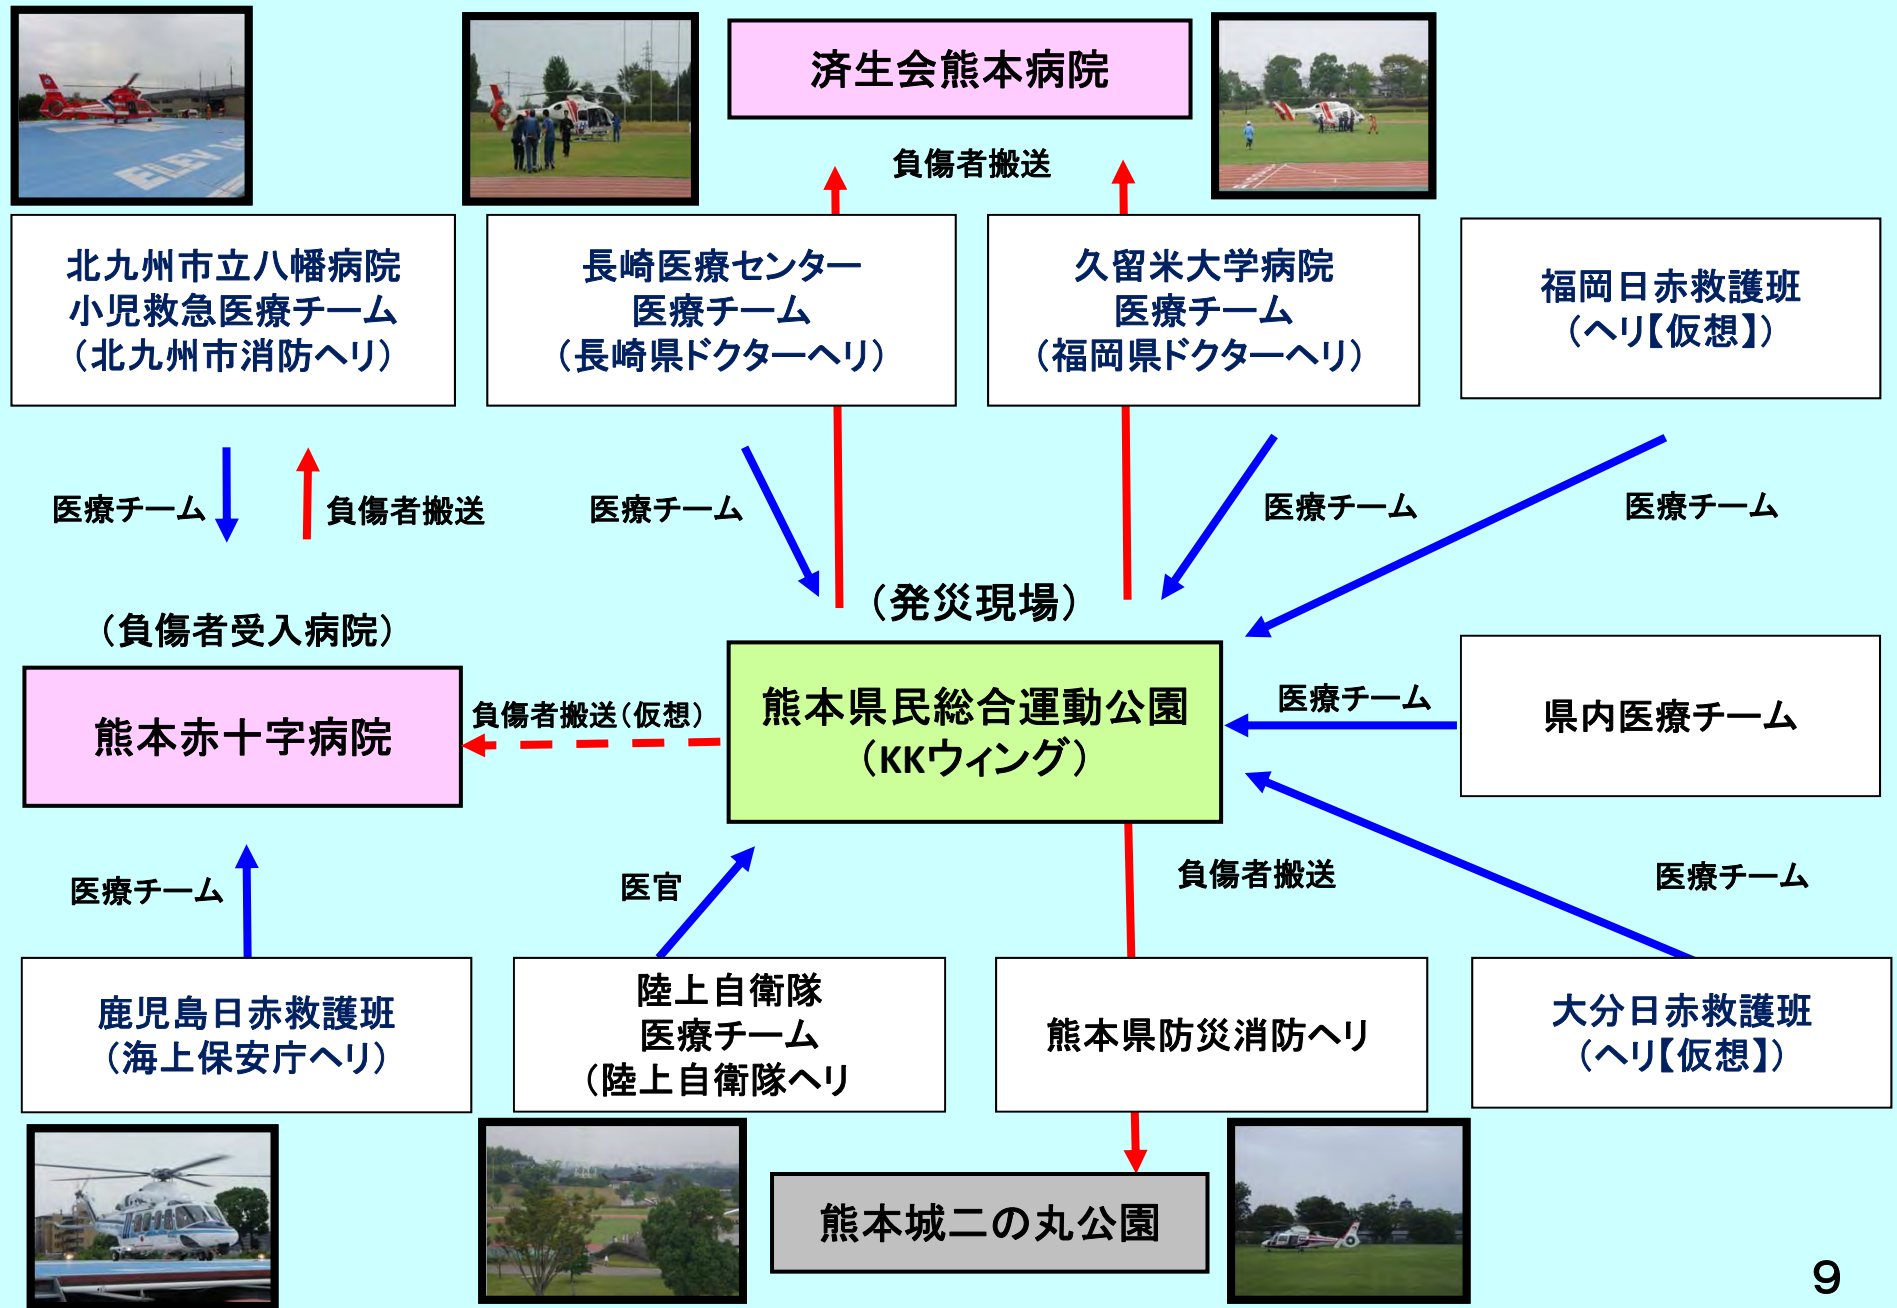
済生会熊本病院

負傷者搬送

北九州市立八幡病院
小児救急医療チーム
（北九州市消防ヘリ）

長崎医療センター
医療チーム
（長崎県ドクターヘリ）

久留米大学病院
医療チーム
（福岡県ドクターヘリ）

福岡日赤救護班
（ヘリ【仮想】）

医療チーム

負傷者搬送

医療チーム

医療チーム

医療チーム

（発災現場）

（負傷者受入病院）

熊本赤十字病院

負傷者搬送（仮想）

熊本県民総合運動公園
（KKウィング）

医療チーム

県内医療チーム

医療チーム

医官

負傷者搬送

医療チーム

鹿児島日赤救護班
（海上保安庁ヘリ）

陸上自衛隊
医療チーム
（陸上自衛隊ヘリ

熊本県防災消防ヘリ

大分日赤救護班
（ヘリ【仮想】）

熊本城二の丸公園

9